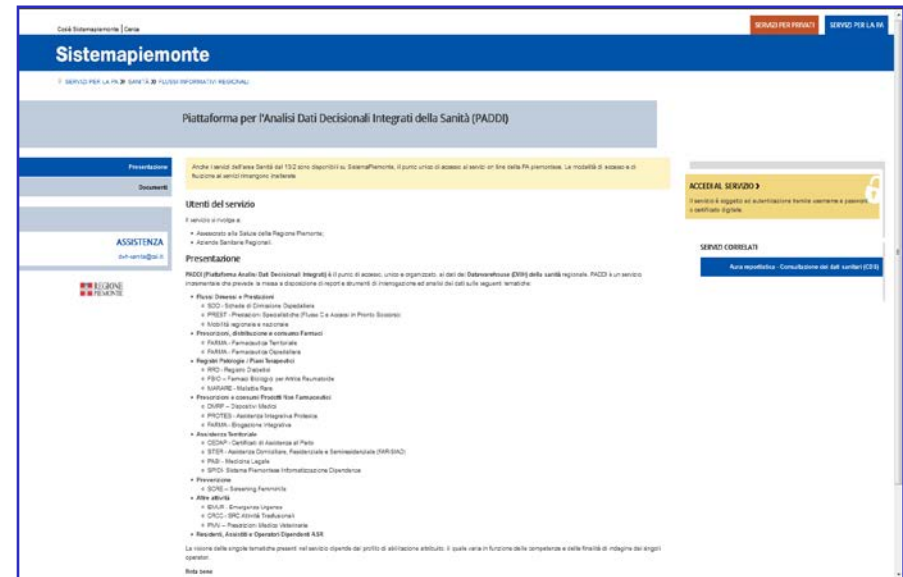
Cos'è Sistemapiemonte | Cerca

SERVIZI PER PRIVATI | SERVIZI PER LA PA

Sistemapiemonte

SERVIZI PER LA PA » SANITÀ » FLUSSI INFORMATIVI REGIONALI

Piattaforma per l'Analisi Dati Decisionali Integrati della Sanità (PADDI)

Presentazione

Documenti

ASSISTENZA

dwh-sanita@csi.it

REGIONE PIEMONTE

Anche i servizi dell'area Sanità dal 13/2 sono disponibili su SistemaPiemonte, il punto unico di accesso ai servizi on line della PA piemontese. Le modalità di accesso e di fruizione ai servizi rimangono invariate.

Utenti del servizio

Il servizio si rivolge a:

- Assessorato alla Salute della Regione Piemonte;
- Aziende Sanitarie Regionali.

Presentazione

PADDI (Piattaforma Analisi Dati Decisionali Integrati) è il punto di accesso, unico e organizzato, ai dati del Datawarehouse (DWH) della sanità regionale. PADDI è un servizio incrementale che prevede la messa a disposizione di report e strumenti di interrogazione ed analisi dei dati sulle seguenti tematiche:

- Flussi Dimessi e Prestazioni
  - SDO - Schede di Dimissione Ospedaliera
  - PREST - Prestazioni Specialistiche (Flusso C e Accessi in Pronto Soccorso)
  - Mobilità regionale e nazionale
- Prescrizioni, distribuzione e consumo Farmaci
  - FARMA - Farmaceutica Territoriale
  - FARMA - Farmaceutica Ospedaliera
- Registri Patologie / Piani Terapeutici
  - RRD - Registro Diabetici
  - FBIO - Farmaci Biologici per Artrite Reumatoide
  - MARARE - Malattie Rare
- Prescrizione e consumi Prodotti Non Farmaceutici
  - DMRP - Dispositivi Medici
  - PROTES - Assistenza Integrativa Protesica
  - FARMA - Erogazione Integrativa
- Assistenza Territoriale
  - CEDAP - Certificati di Assistenza al Parto
  - SITER - Assistenza Domiciliare, Residenziale e Semiresidenziale (FAR/SIAD)
  - PAB - Medicina Legale
  - SPIDI Sistema Piemontese Informatizzazione Dipendenze
- Prevenzione
  - SCRE – Screening Femminile
- Altre attività
  - EMUR - Emergenza Urgenza
  - CRCC - SRC Attività Trasfusionali
  - PMV – Prestazioni Mediche Veterinarie
- Residenti, Assistiti e Operatori Dipendenti ASR

La visione delle singole tematiche presenti nel servizio dipende dal profilo di abilitazione attribuito, il quale varia in funzione delle competenze e delle finalità di indagine dei singoli operatori.

Nota bene

ACCEDI AL SERVIZIO ›

Il servizio è soggetto ad autenticazione tramite username e password, o certificato digitale.

SERVIZI CORRELATI

Aura repository - Consultazione dati dei sanitari (CDS)